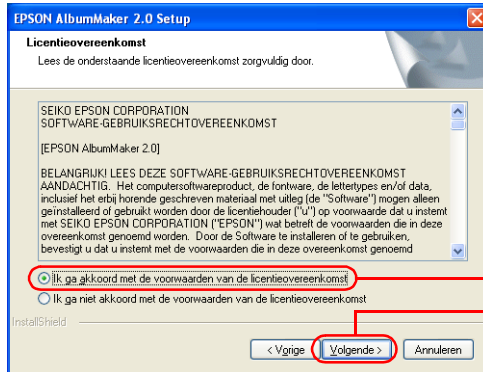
EPSON AlbumMaker 2.0 Setup

Licentieovereenkomst

Lees de onderstaande licentieovereenkomst zorgvuldig door.

SEIKO EPSON CORPORATION
SOFTWARE-GEBRUIKSRECHTOVEREENKOMST

[EPSON AlbumMaker 2.0]

BELANGRIJK! LEES DEZE SOFTWARE-GEBRUIKSRECHTOVEREENKOMST AANDACHTIG. Het computersoftwareproduct, de fontware, de lettertypes en/of data, inclusief het erbij horende geschreven materiaal met uitleg (de "Software") mogen alleen geinstalleerd of gebruikt worden door de licentiehouder ("u") op voorwaarde dat u instemt met SEIKO EPSON CORPORATION ("EPSON") wat betreft de voorwaarden die in deze overeenkomst genoemd worden. Door de Software te installeren of te gebruiken, bevestigt u dat u instemt met de voorwaarden die in deze overeenkomst genoemd

Ik ga akkoord met de voorwaarden van de licentieovereenkomst

Ik ga niet akkoord met de voorwaarden van de licentieovereenkomst

InstallShield

< Vorige

Volgende >

Annuleren